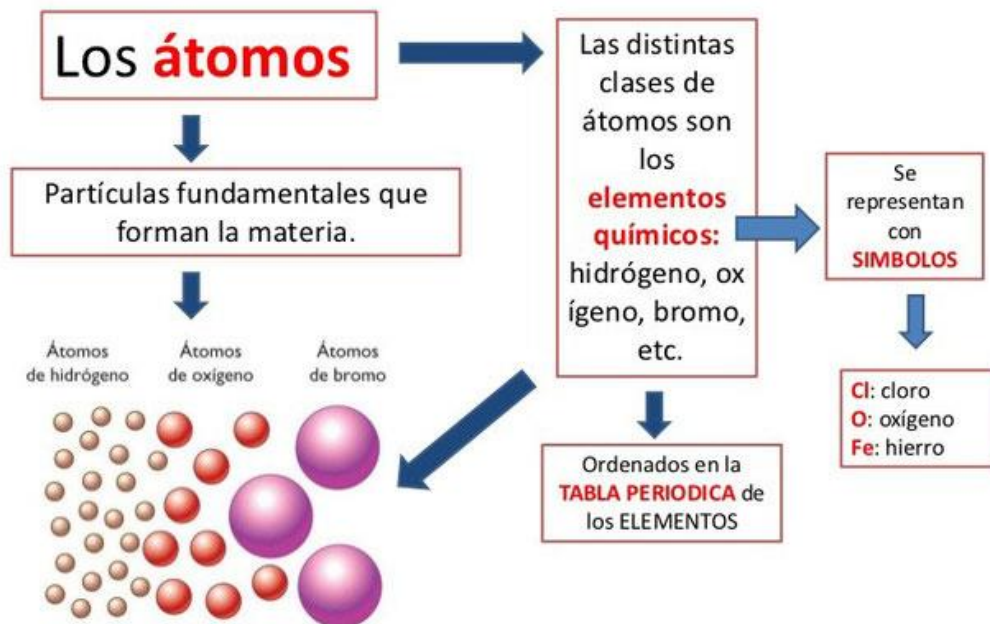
Los átomos

Partículas fundamentales que forman la materia.

Átomos de hidrógeno

Átomos de oxígeno

Átomos de bromo

Las distintas clases de átomos son los elementos químicos: hidrógeno, ox ígeno, bromo, etc.

Se representan con SIMBOLOS

Cl: cloro
O: oxígeno
Fe: hierro

Ordenados en la TABLA PERIODICA de los ELEMENTOS